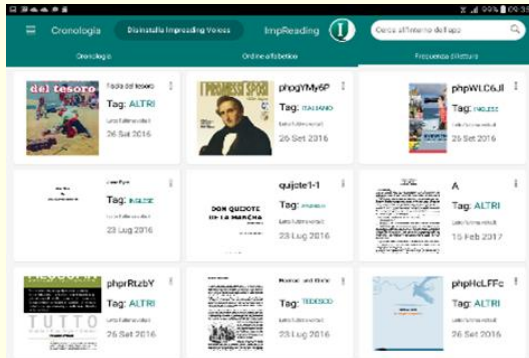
99% 09:35

Cronologia | Disinstalla Impreading Voices | ImpReading | Cerca all'interno della app

Cronologia | Ordine alfabetico | Frequenza di lettura

del tesoro
l'isola del tesoro
Tag: ALTRI
Letto l'ultima volta il
26 Set 2016

I PROMESSI SPOSI
phpgYMy6P
Tag: ITALIANO
Letto l'ultima volta il
26 Set 2016

phpWLC6Jl
Tag: INGLESE
Letto l'ultima volta il
26 Set 2016

Jane Eyre
Tag: INGLESE
Letto l'ultima volta il
23 Lug 2016

DON QUIJOTE DE LA MANCHA
quijote1-1
Tag: SPAGNOLO
Letto l'ultima volta il
23 Lug 2016

A
Tag: ALTRI
Letto l'ultima volta il
15 Feb 2017

TUTTO
phprRtzbY
Tag: ALTRI
Letto l'ultima volta il
26 Set 2016

Hansel und Gretel
Tag: TEDESCO
Letto l'ultima volta il
23 Lug 2016

phpHcLFFc
Tag: ALTRI
Letto l'ultima volta il
26 Set 2016